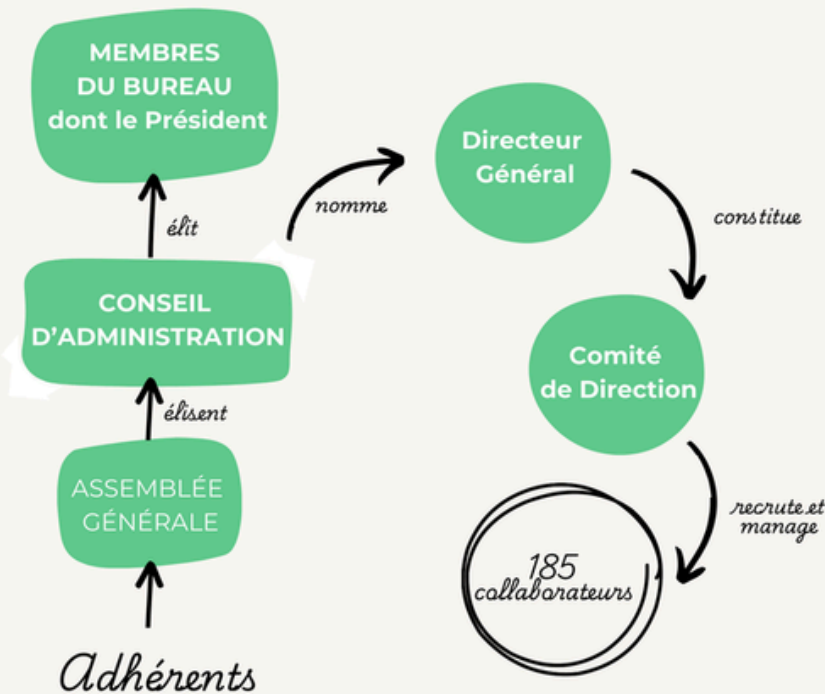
MEMBRES DU BUREAU dont le Président

élit

CONSEIL D'ADMINISTRATION

élisent

ASSEMBLÉE GÉNÉRALE

Adhérents

nomme

Directeur Général

constitue

Comité de Direction

recrute et manage

185 collaborateurs